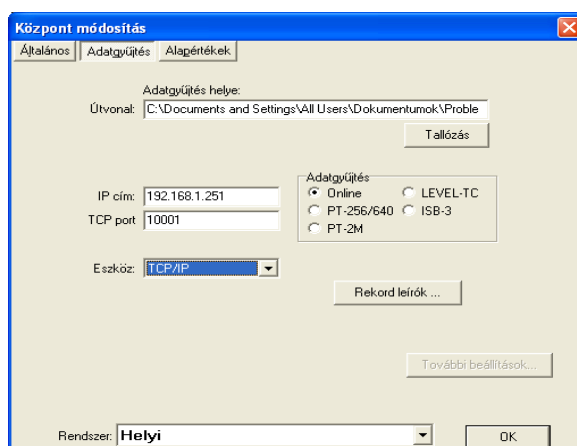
Központ módosítás

Általános | Adatgyűjtés | Alapértékek

Adatgyűjtés helye:
Útvonal: C:\Documents and Settings\All Users\Dokumentumok\Proble
Tallózás

IP cím: 192.168.1.251
TCP port 10001

Adatgyűjtés
Online
PT-256/640
PT-2M
LEVEL-TC
ISB-3

Eszköz: TCP/IP

Rekord leírók ...

További beállítások...

Rendszer: Helyi
OK